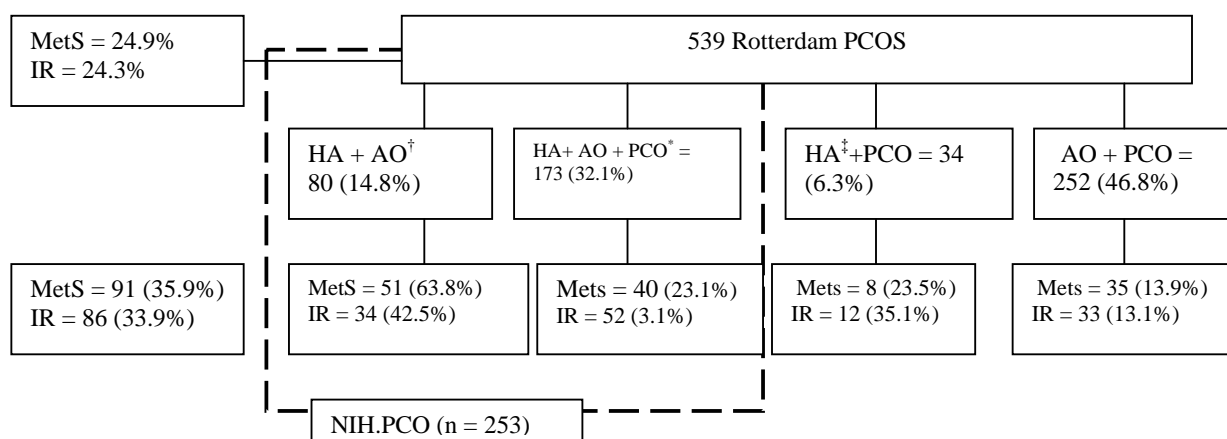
MetS = 24.9%
IR = 24.3%

539 Rotterdam PCOS

HA + AO$^{\dagger}$
80 (14.8%)

HA+ AO + PCO$^{*}$ = 173 (32.1%)

HA$^{\ddagger}$+PCO = 34 (6.3%)

AO + PCO = 252 (46.8%)

MetS = 91 (35.9%)
IR = 86 (33.9%)

MetS = 51 (63.8%)
IR = 34 (42.5%)

Mets = 40 (23.1%)
IR = 52 (3.1%)

Mets = 8 (23.5%)
IR = 12 (35.1%)

Mets = 35 (13.9%)
IR = 33 (13.1%)

NIH.PCO (n = 253)